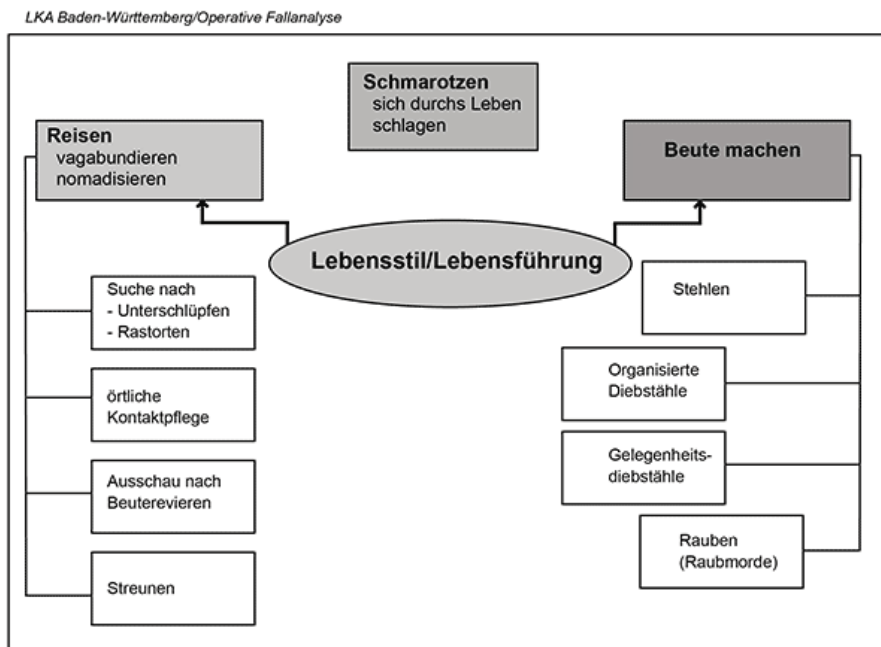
LKA Baden-Württemberg/Operative Fallanalyse

Schmarotzen
sich durchs Leben schlagen

Reisen
vagabundieren
nomadisieren

Beute machen

Lebensstil/Lebensführung

Suche nach
- Unterschlüpfen
- Rastorten

örtliche Kontaktpflege

Ausschau nach Beuterevieren

Streunen

Stehlen

Organisierte Diebstähle

Gelegenheitsdiebstähle

Rauben (Raubmorde)